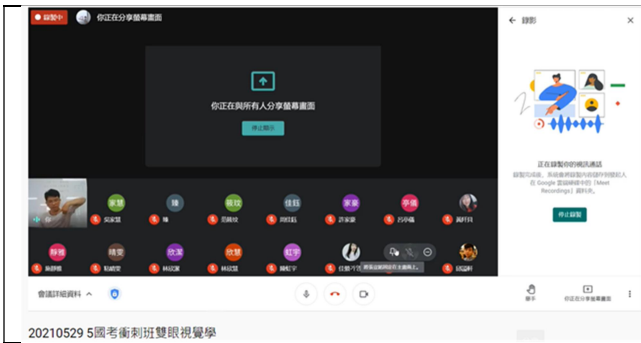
錄製中 你正在分享螢幕畫面

你正在與所有人分享螢幕畫面
停止顯示

← 錄影
正在錄製你的視訊通話
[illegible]
停止錄製

家慧 瑋 筱玟 佳鈺 家豪 亭儀
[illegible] 瑋 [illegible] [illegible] 許家豪 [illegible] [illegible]
靜雅 晴雯 欣潔 欣慧 紅宇
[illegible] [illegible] 林欣潔 林欣慧 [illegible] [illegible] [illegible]

會議詳細資料 ^
舉手 你正在分享螢幕畫面

20210529 5國考衝刺班雙眼視覺學